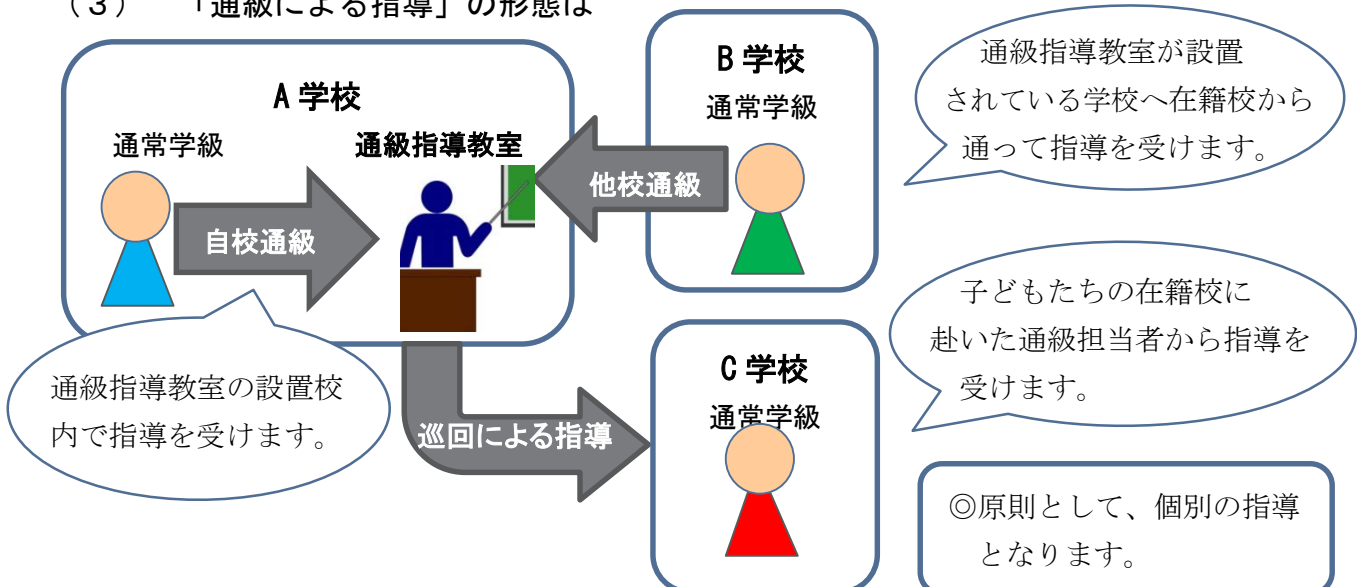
（３）　「通級による指導」の形態は

A 学校

通常学級

通級指導教室

自校通級

B 学校

通常学級

他校通級

通級指導教室が設置されている学校へ在籍校から通って指導を受けます。

子どもたちの在籍校に赴いた通級担当者から指導を受けます。

通級指導教室の設置校内で指導を受けます。

巡回による指導

C 学校

通常学級

◎原則として、個別の指導となります。